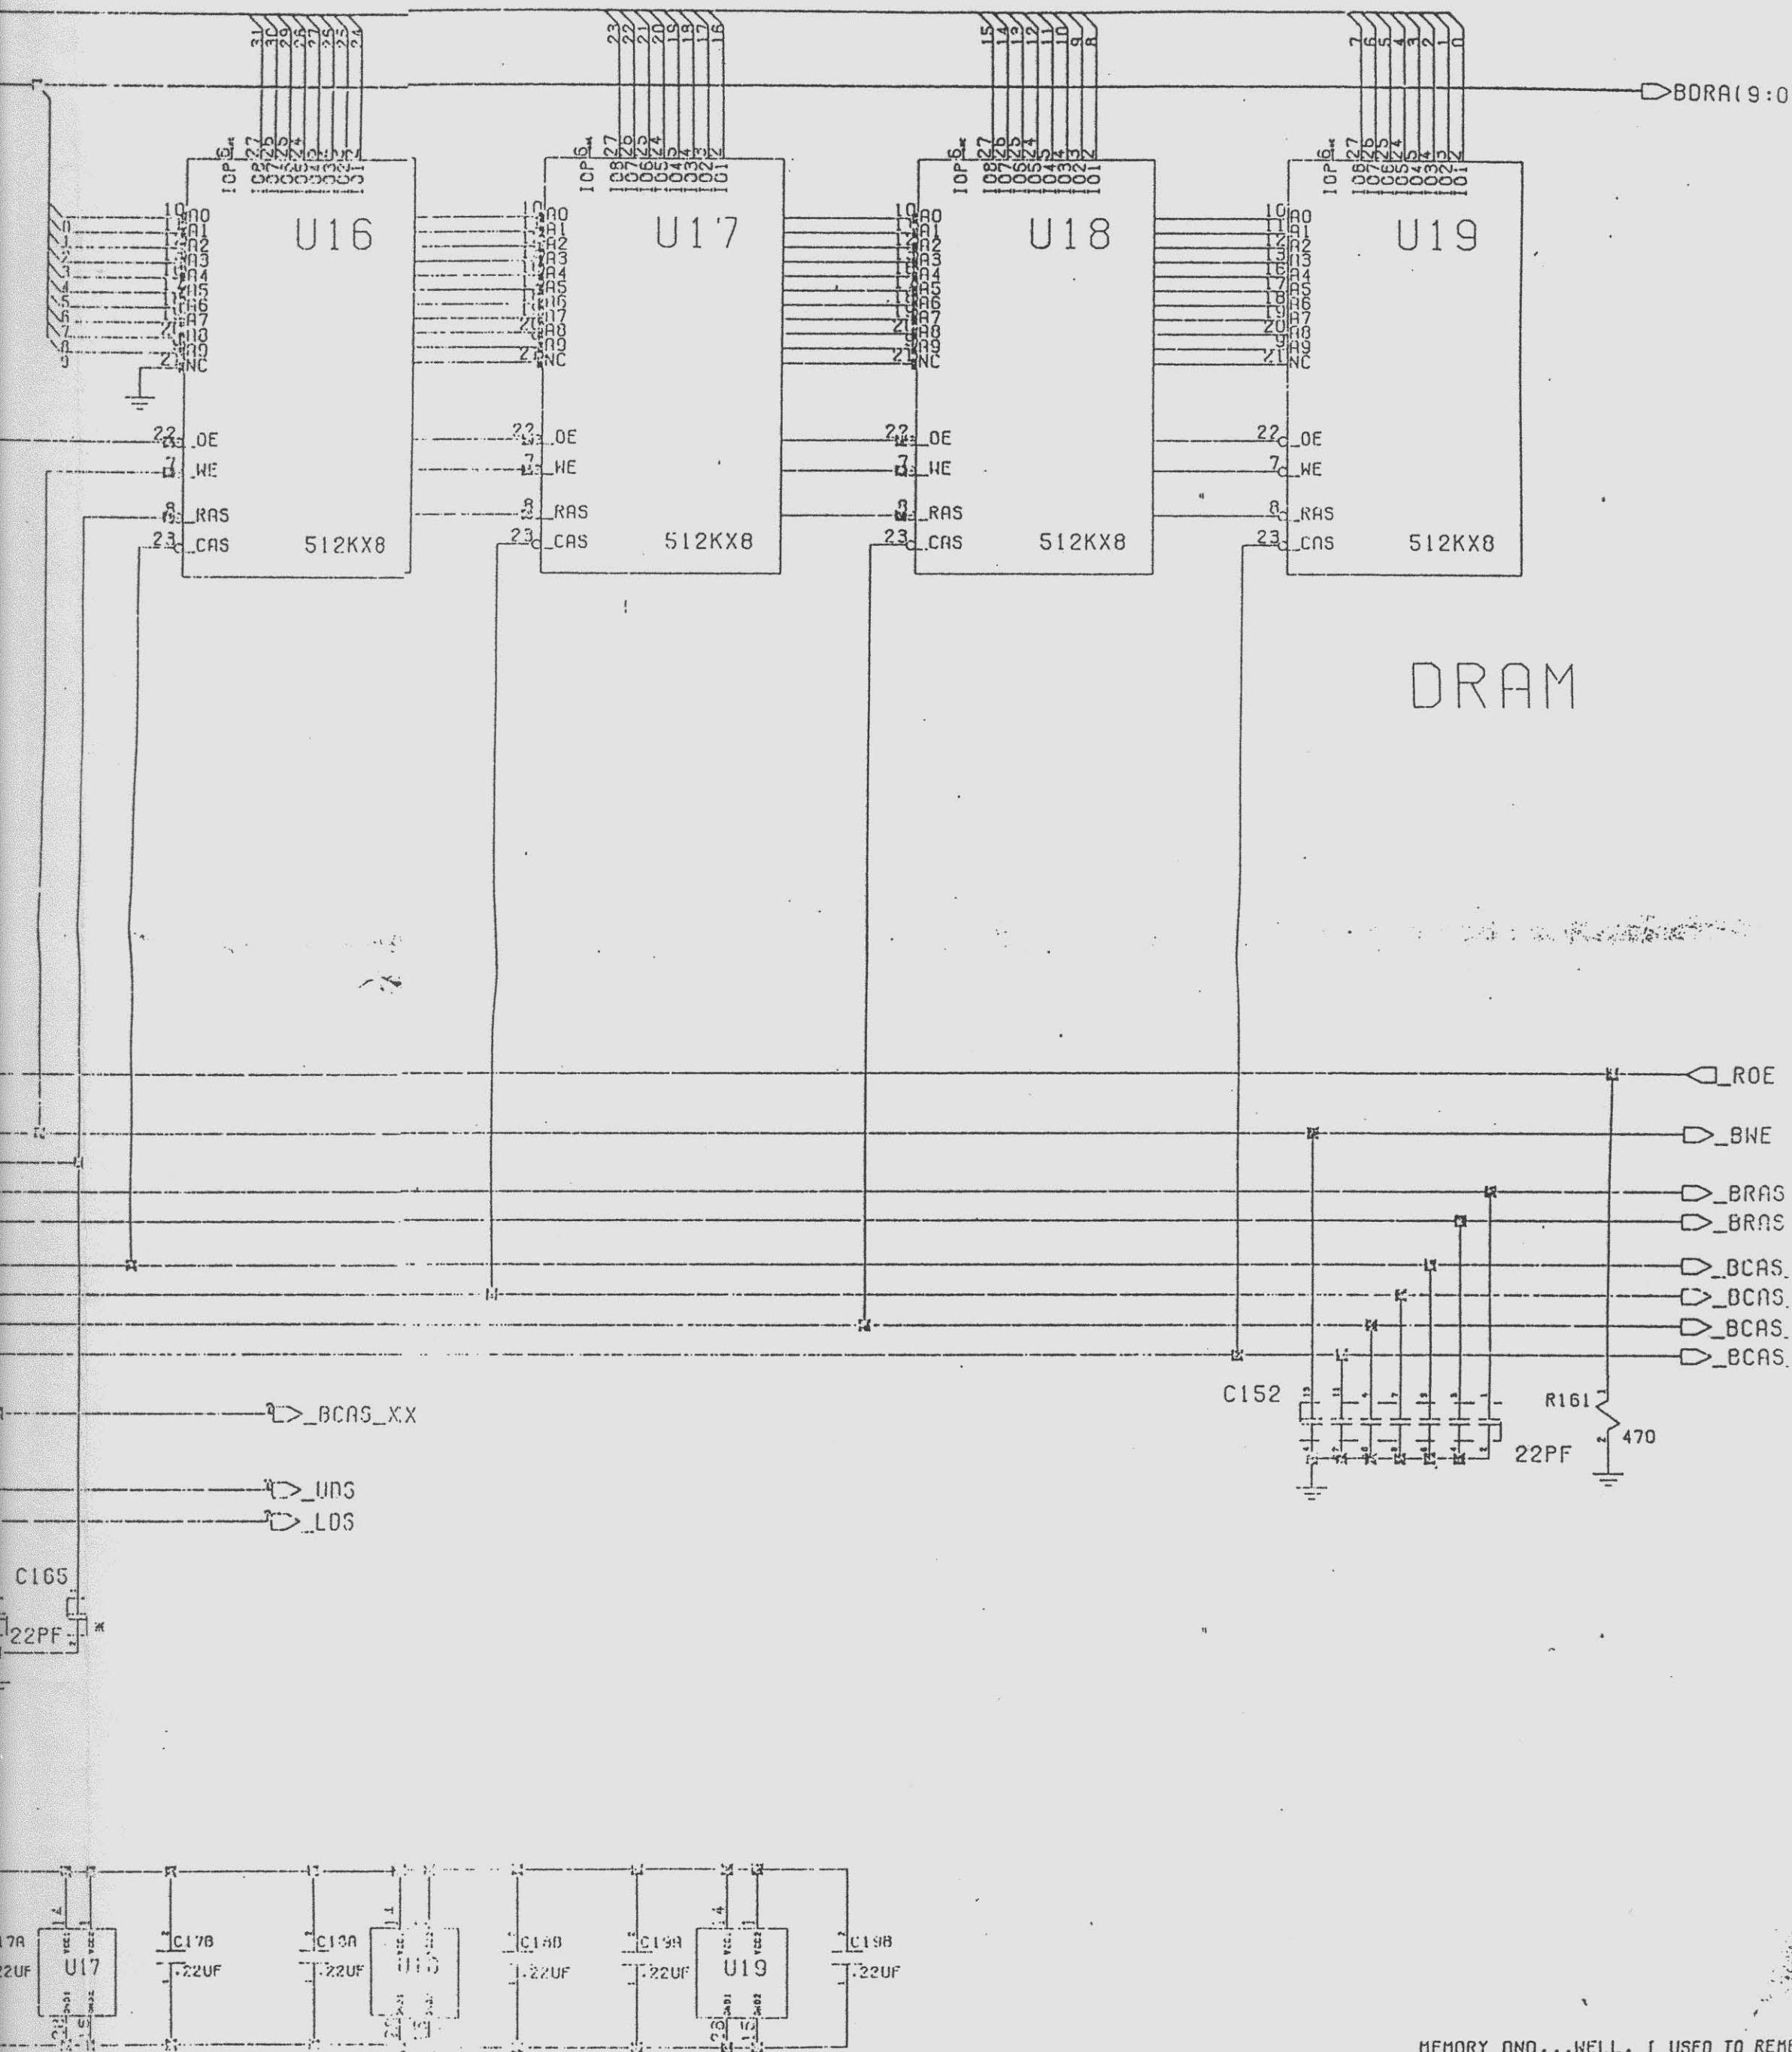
31 30 29 28 27 26 25 24
23 22 21 20 19 18 17 16
15 14 13 12 11 10 9 8
7 6 5 4 3 2 1 0

BDRA(9:0

IOP IO8 IO7 IO6 IO5 IO4 IO3 IO2 IO1

U16
10 A0
11 A1
12 A2
13 A3
16 A4
17 A5
18 A6
19 A7
20 A8
9 A9
21 NC
22 _OE
7 _WE
8 _RAS
23 _CAS
512KX8

U17
A0
A1
A2
A3
A4
A5
A6
A7
A8
A9
NC
22 _OE
7 _WE
8 _RAS
23 _CAS
512KX8

U18
A0
A1
A2
A3
A4
A5
A6
A7
A8
A9
NC
22 _OE
7 _WE
8 _RAS
23 _CAS
512KX8

U19
10 A0
11 A1
12 A2
13 A3
16 A4
17 A5
18 A6
19 A7
20 A8
9 A9
21 NC
22 _OE
7 _WE
8 _RAS
23 _CAS
512KX8

DRAM

_ROE
_BWE
_BRAS
_BRAS
_BCAS
_BCAS
_BCAS
_BCAS

C152
R161
470
22PF

_BCAS_XX
_UDS
_LDS

C165
22PF

C17A
.22UF
U17
C17B
.22UF
C18A
.22UF
U18
C18B
.22UF
C19A
.22UF
U19
C19B
.22UF

MEMORY AND...WELL, I USED TO REME